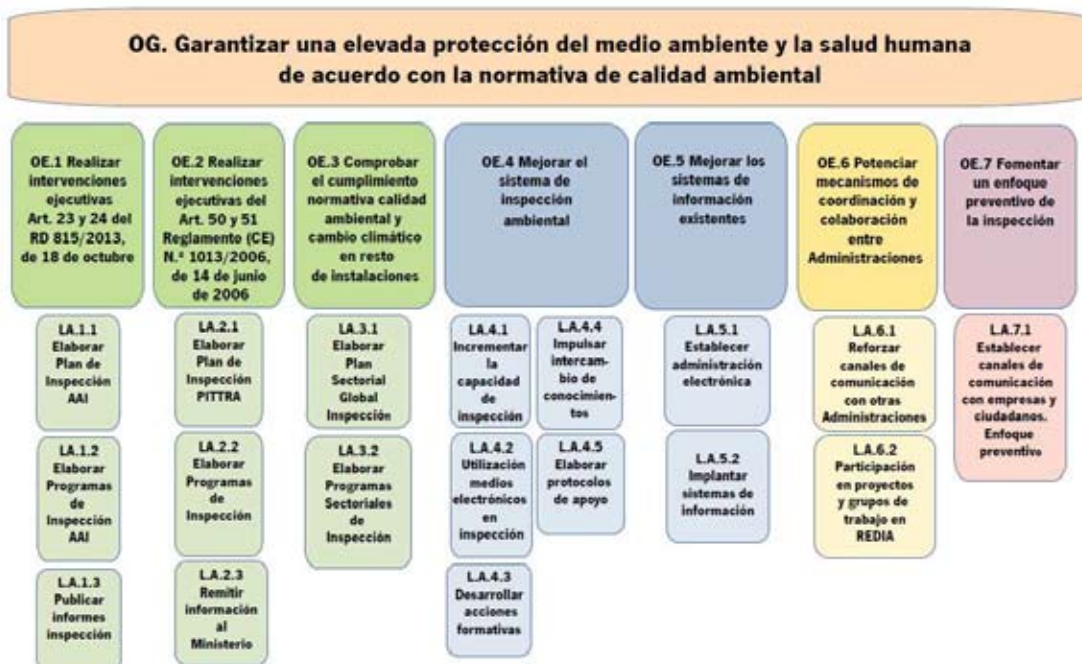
OG. Garantizar una elevada protección del medio ambiente y la salud humana de acuerdo con la normativa de calidad ambiental

OE.1 Realizar intervenciones ejecutivas Art. 23 y 24 del RD 815/2013, de 18 de octubre

LA.1.1 Elaborar Plan de Inspección AAI

LA.1.2 Elaborar Programas de Inspección AAI

LA.1.3 Publicar informes inspección

OE.2 Realizar intervenciones ejecutivas del Art. 50 y 51 Reglamento (CE) N.º 1013/2006, de 14 de junio de 2006

LA.2.1 Elaborar Plan de Inspección PITTRA

LA.2.2 Elaborar Programas de Inspección

LA.2.3 Remitir información al Ministerio

OE.3 Comprobar el cumplimiento normativa calidad ambiental y cambio climático en resto de instalaciones

LA.3.1 Elaborar Plan Sectorial Global Inspección

LA.3.2 Elaborar Programas Sectoriales de Inspección

OE.4 Mejorar el sistema de inspección ambiental

LA.4.1 Incrementar la capacidad de inspección

LA.4.4 Impulsar intercambio de conocimientos

LA.4.2 Utilización medios electrónicos en inspección

LA.4.5 Elaborar protocolos de apoyo

LA.4.3 Desarrollar acciones formativas

OE.5 Mejorar los sistemas de información existentes

LA.5.1 Establecer administración electrónica

LA.5.2 Implantar sistemas de información

OE.6 Potenciar mecanismos de coordinación y colaboración entre Administraciones

LA.6.1 Reforzar canales de comunicación con otras Administraciones

LA.6.2 Participación en proyectos y grupos de trabajo en REDIA

OE.7 Fomentar un enfoque preventivo de la inspección

LA.7.1 Establecer canales de comunicación con empresas y ciudadanos. Enfoque preventivo